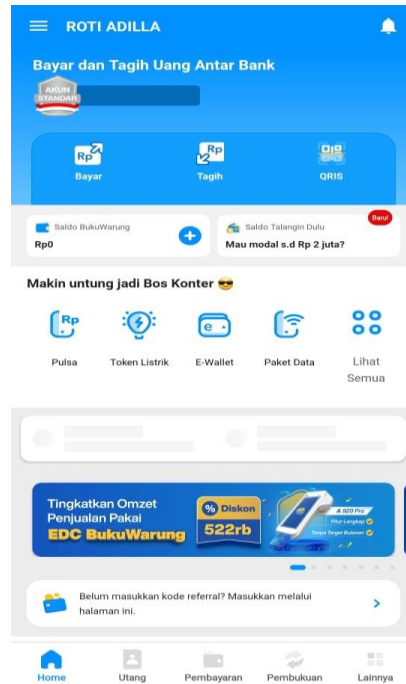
ROTI ADILLA

Bayar dan Tagih Uang Antar Bank

AKUN STANDAR

Bayar
Tagih
QRIS

Saldo BukuWarung
Rp0

Saldo Talangin Dulu
Baru!
Mau modal s.d Rp 2 juta?

Makin untung jadi Bos Konter 😎

Pulsa
Token Listrik
E-Wallet
Paket Data
Lihat Semua

Tingkatkan Omzet Penjualan Pakai
EDC BukuWarung
% Diskon
522rb
A 920 Pro
Fitur Lengkap
Tanpa Target Bulanan

Belum masukkan kode referral? Masukkan melalui halaman ini.

Home
Utang
Pembayaran
Pembukuan
Lainnya